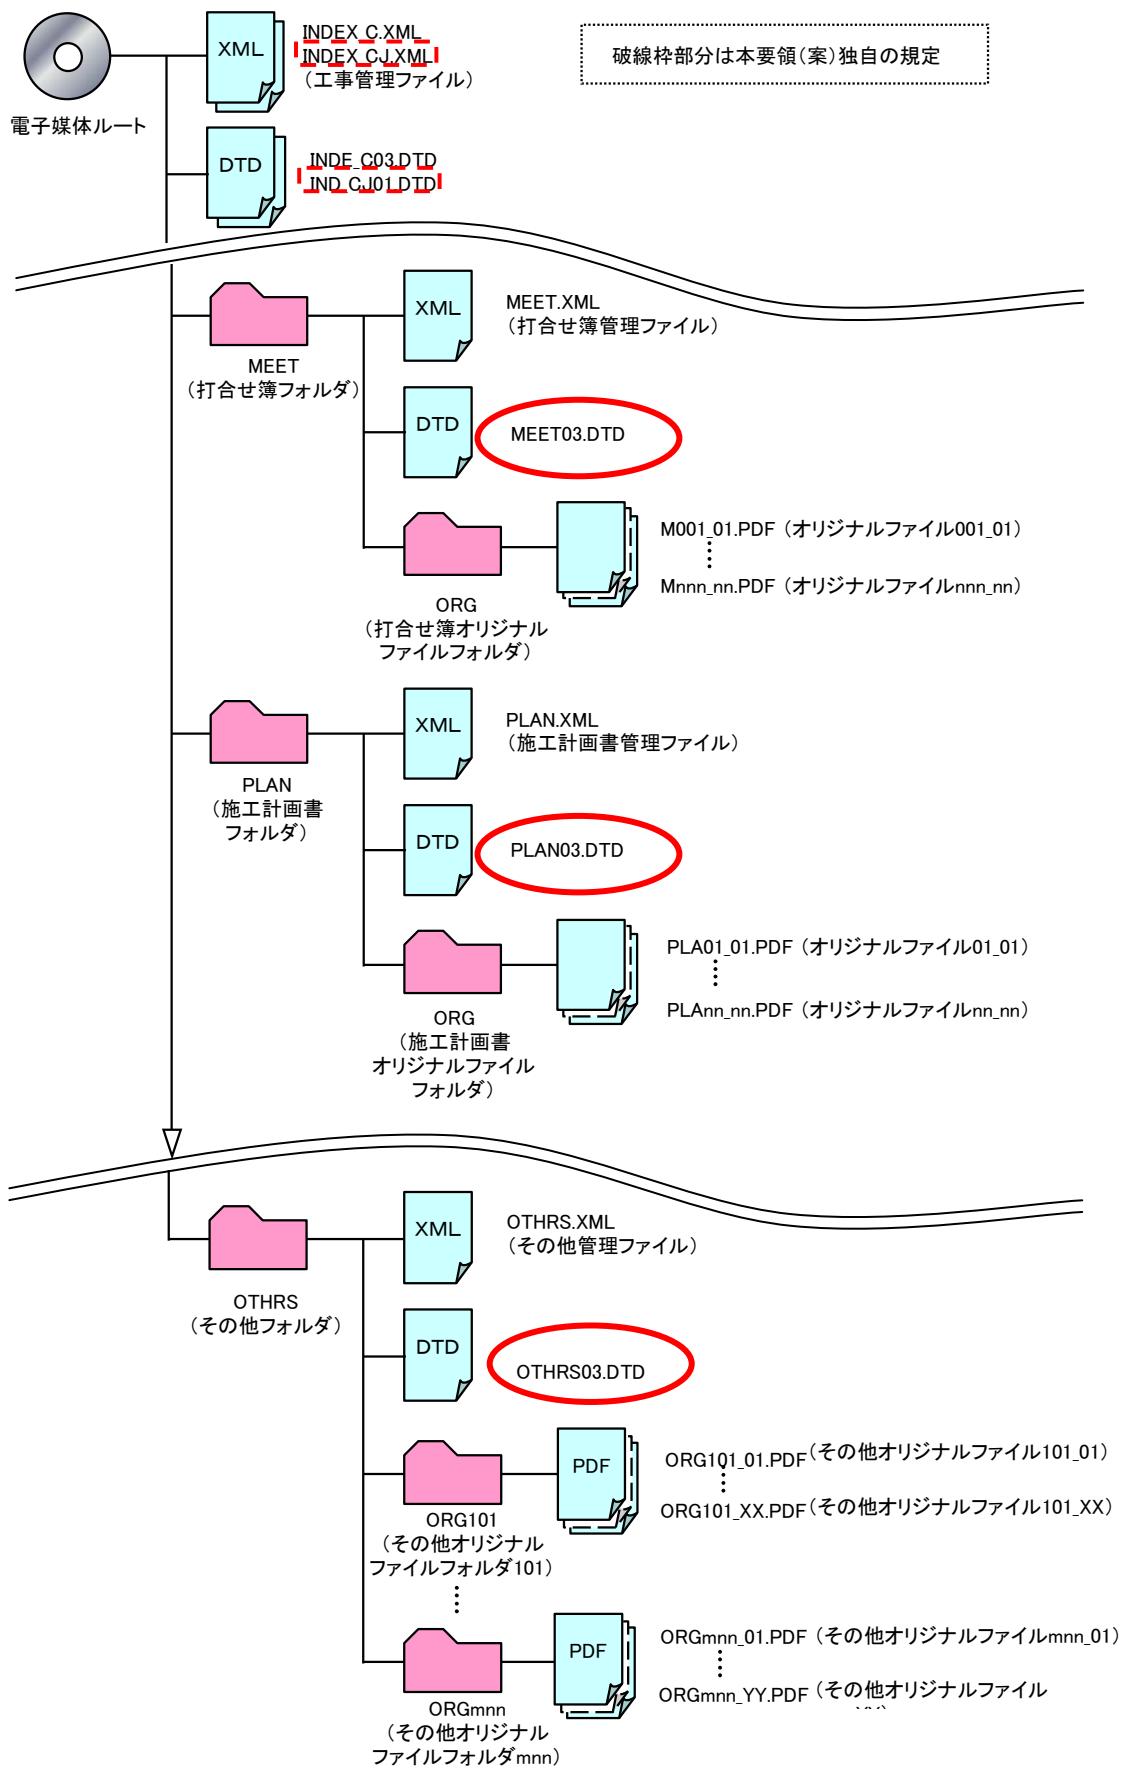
電子媒体ルート

XML
INDEX_C.XML
INDEX_CJ.XML
（工事管理ファイル）

破線枠部分は本要領(案)独自の規定

DTD
INDE_C03.DTD
IND_CJ01.DTD

MEET
（打合せ簿フォルダ）

XML
MEET.XML
（打合せ簿管理ファイル）

DTD
MEET03.DTD

ORG
（打合せ簿オリジナルファイルフォルダ）

M001_01.PDF（オリジナルファイル001_01）
Mnnn_nn.PDF（オリジナルファイルnnn_nn）

PLAN
（施工計画書フォルダ）

XML
PLAN.XML
（施工計画書管理ファイル）

DTD
PLAN03.DTD

ORG
（施工計画書オリジナルファイルフォルダ）

PLA01_01.PDF（オリジナルファイル01_01）
PLAnn_nn.PDF（オリジナルファイルnn_nn）

OTHRS
（その他フォルダ）

XML
OTHRS.XML
（その他管理ファイル）

DTD
OTHRS03.DTD

ORG101
（その他オリジナルファイルフォルダ101）

PDF
ORG101_01.PDF（その他オリジナルファイル101_01）
ORG101_XX.PDF（その他オリジナルファイル101_XX）

ORGmnn
（その他オリジナルファイルフォルダmnn）

PDF
ORGmnn_01.PDF（その他オリジナルファイルmnn_01）
ORGmnn_YY.PDF（その他オリジナルファイル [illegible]